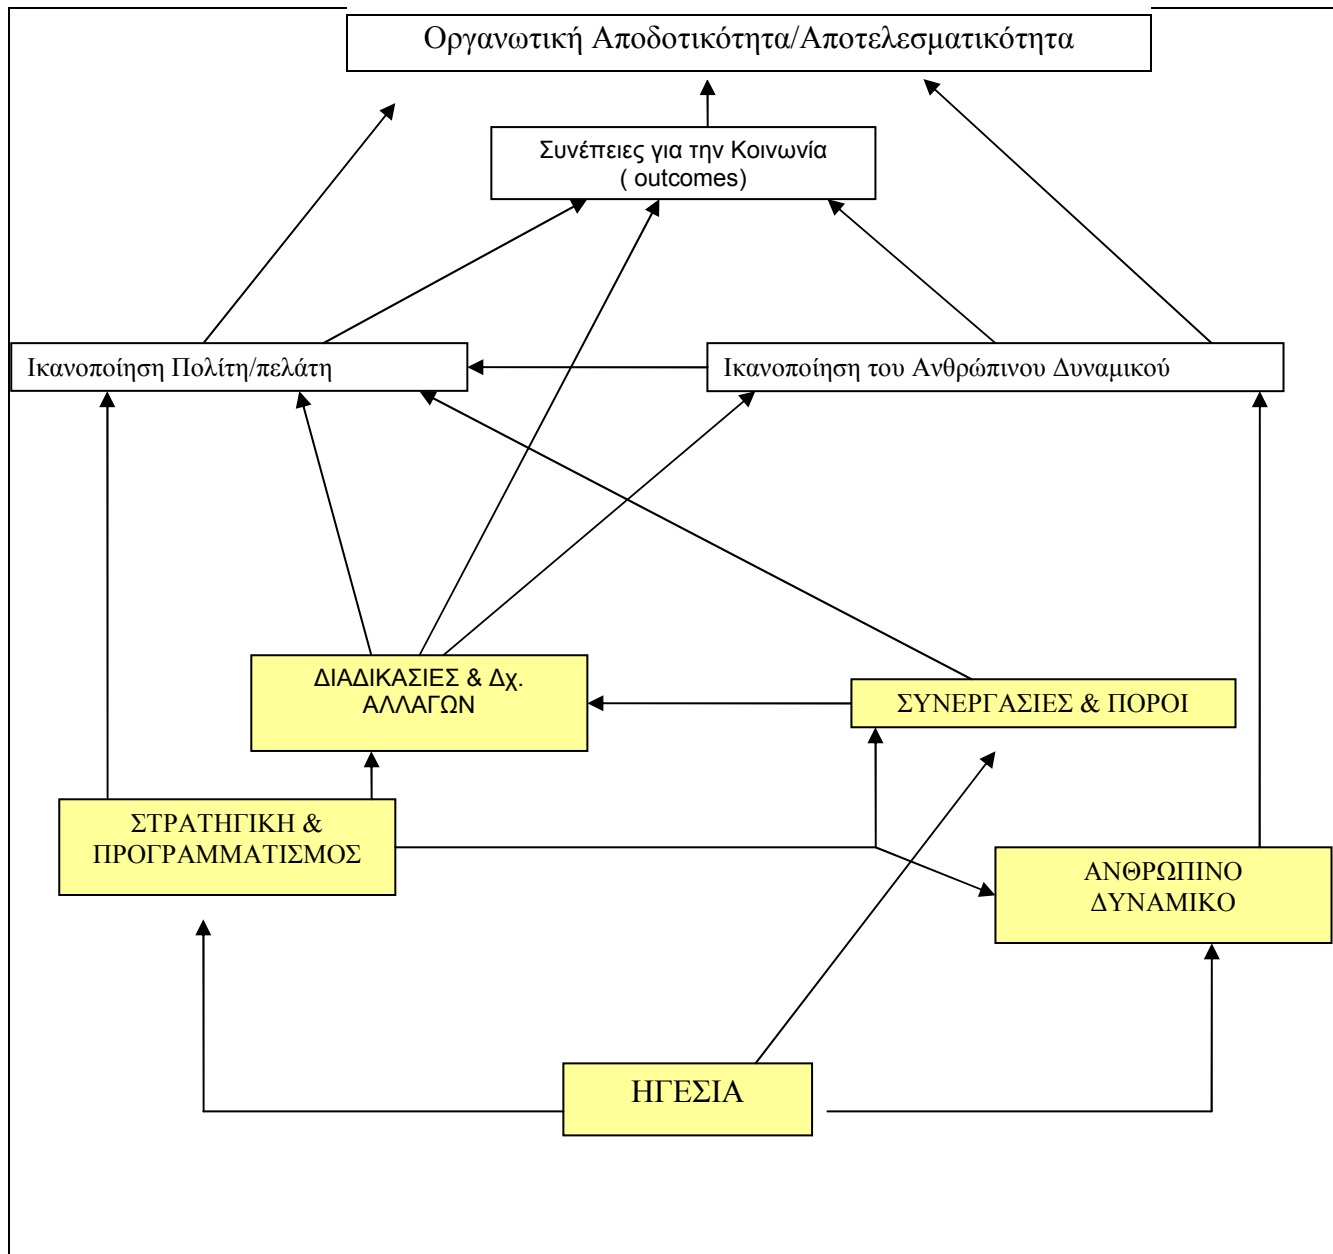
Οργανωτική Αποδοτικότητα/Αποτελεσματικότητα

Συνέπειες για την Κοινωνία ( outcomes)

Ικανοποίηση Πολίτη/πελάτη

Ικανοποίηση του Ανθρώπινου Δυναμικού

ΔΙΑΔΙΚΑΣΙΕΣ & Δχ. ΑΛΛΑΓΩΝ

ΣΥΝΕΡΓΑΣΙΕΣ & ΠΟΡΟΙ

ΣΤΡΑΤΗΓΙΚΗ & ΠΡΟΓΡΑΜΜΑΤΙΣΜΟΣ

ΑΝΘΡΩΠΙΝΟ ΔΥΝΑΜΙΚΟ

ΗΓΕΣΙΑ